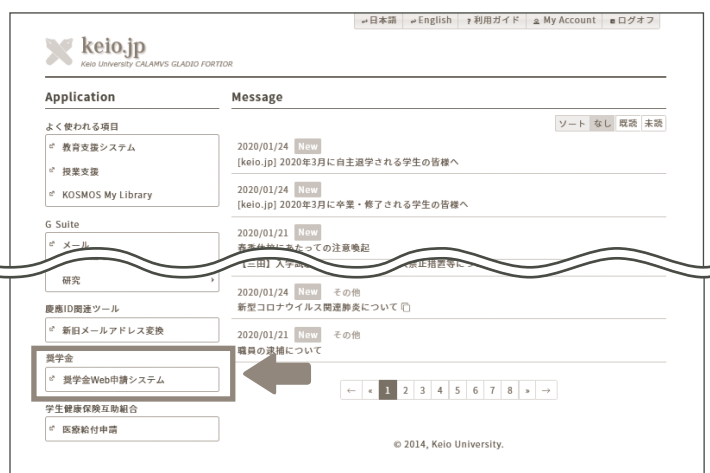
日本語 | English | 利用ガイド | My Account | ログオフ

keio.jp
Keio University CALAMVS GLADIO FORTIOR

Application

よく使われる項目

教育支援システム

授業支援

KOSMOS My Library

G Suite

メール

研究

慶應ID関連ツール

新旧メールアドレス変換

奨学金

奨学金Web申請システム

学生健康保険互助組合

医療給付申請

Message

ソート なし 既読 未読

2020/01/24 New
[keio.jp] 2020年3月に自主退学される学生の皆様へ

2020/01/24 New
[keio.jp] 2020年3月に卒業・修了される学生の皆様へ

2020/01/21 New
春季休暇にあたっての注意喚起

【三田】入学試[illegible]

2020/01/24 New その他
新型コロナウイルス関連肺炎について

2020/01/21 New その他
職員の逮捕について

← « 1 2 3 4 5 6 7 8 » →

© 2014, Keio University.